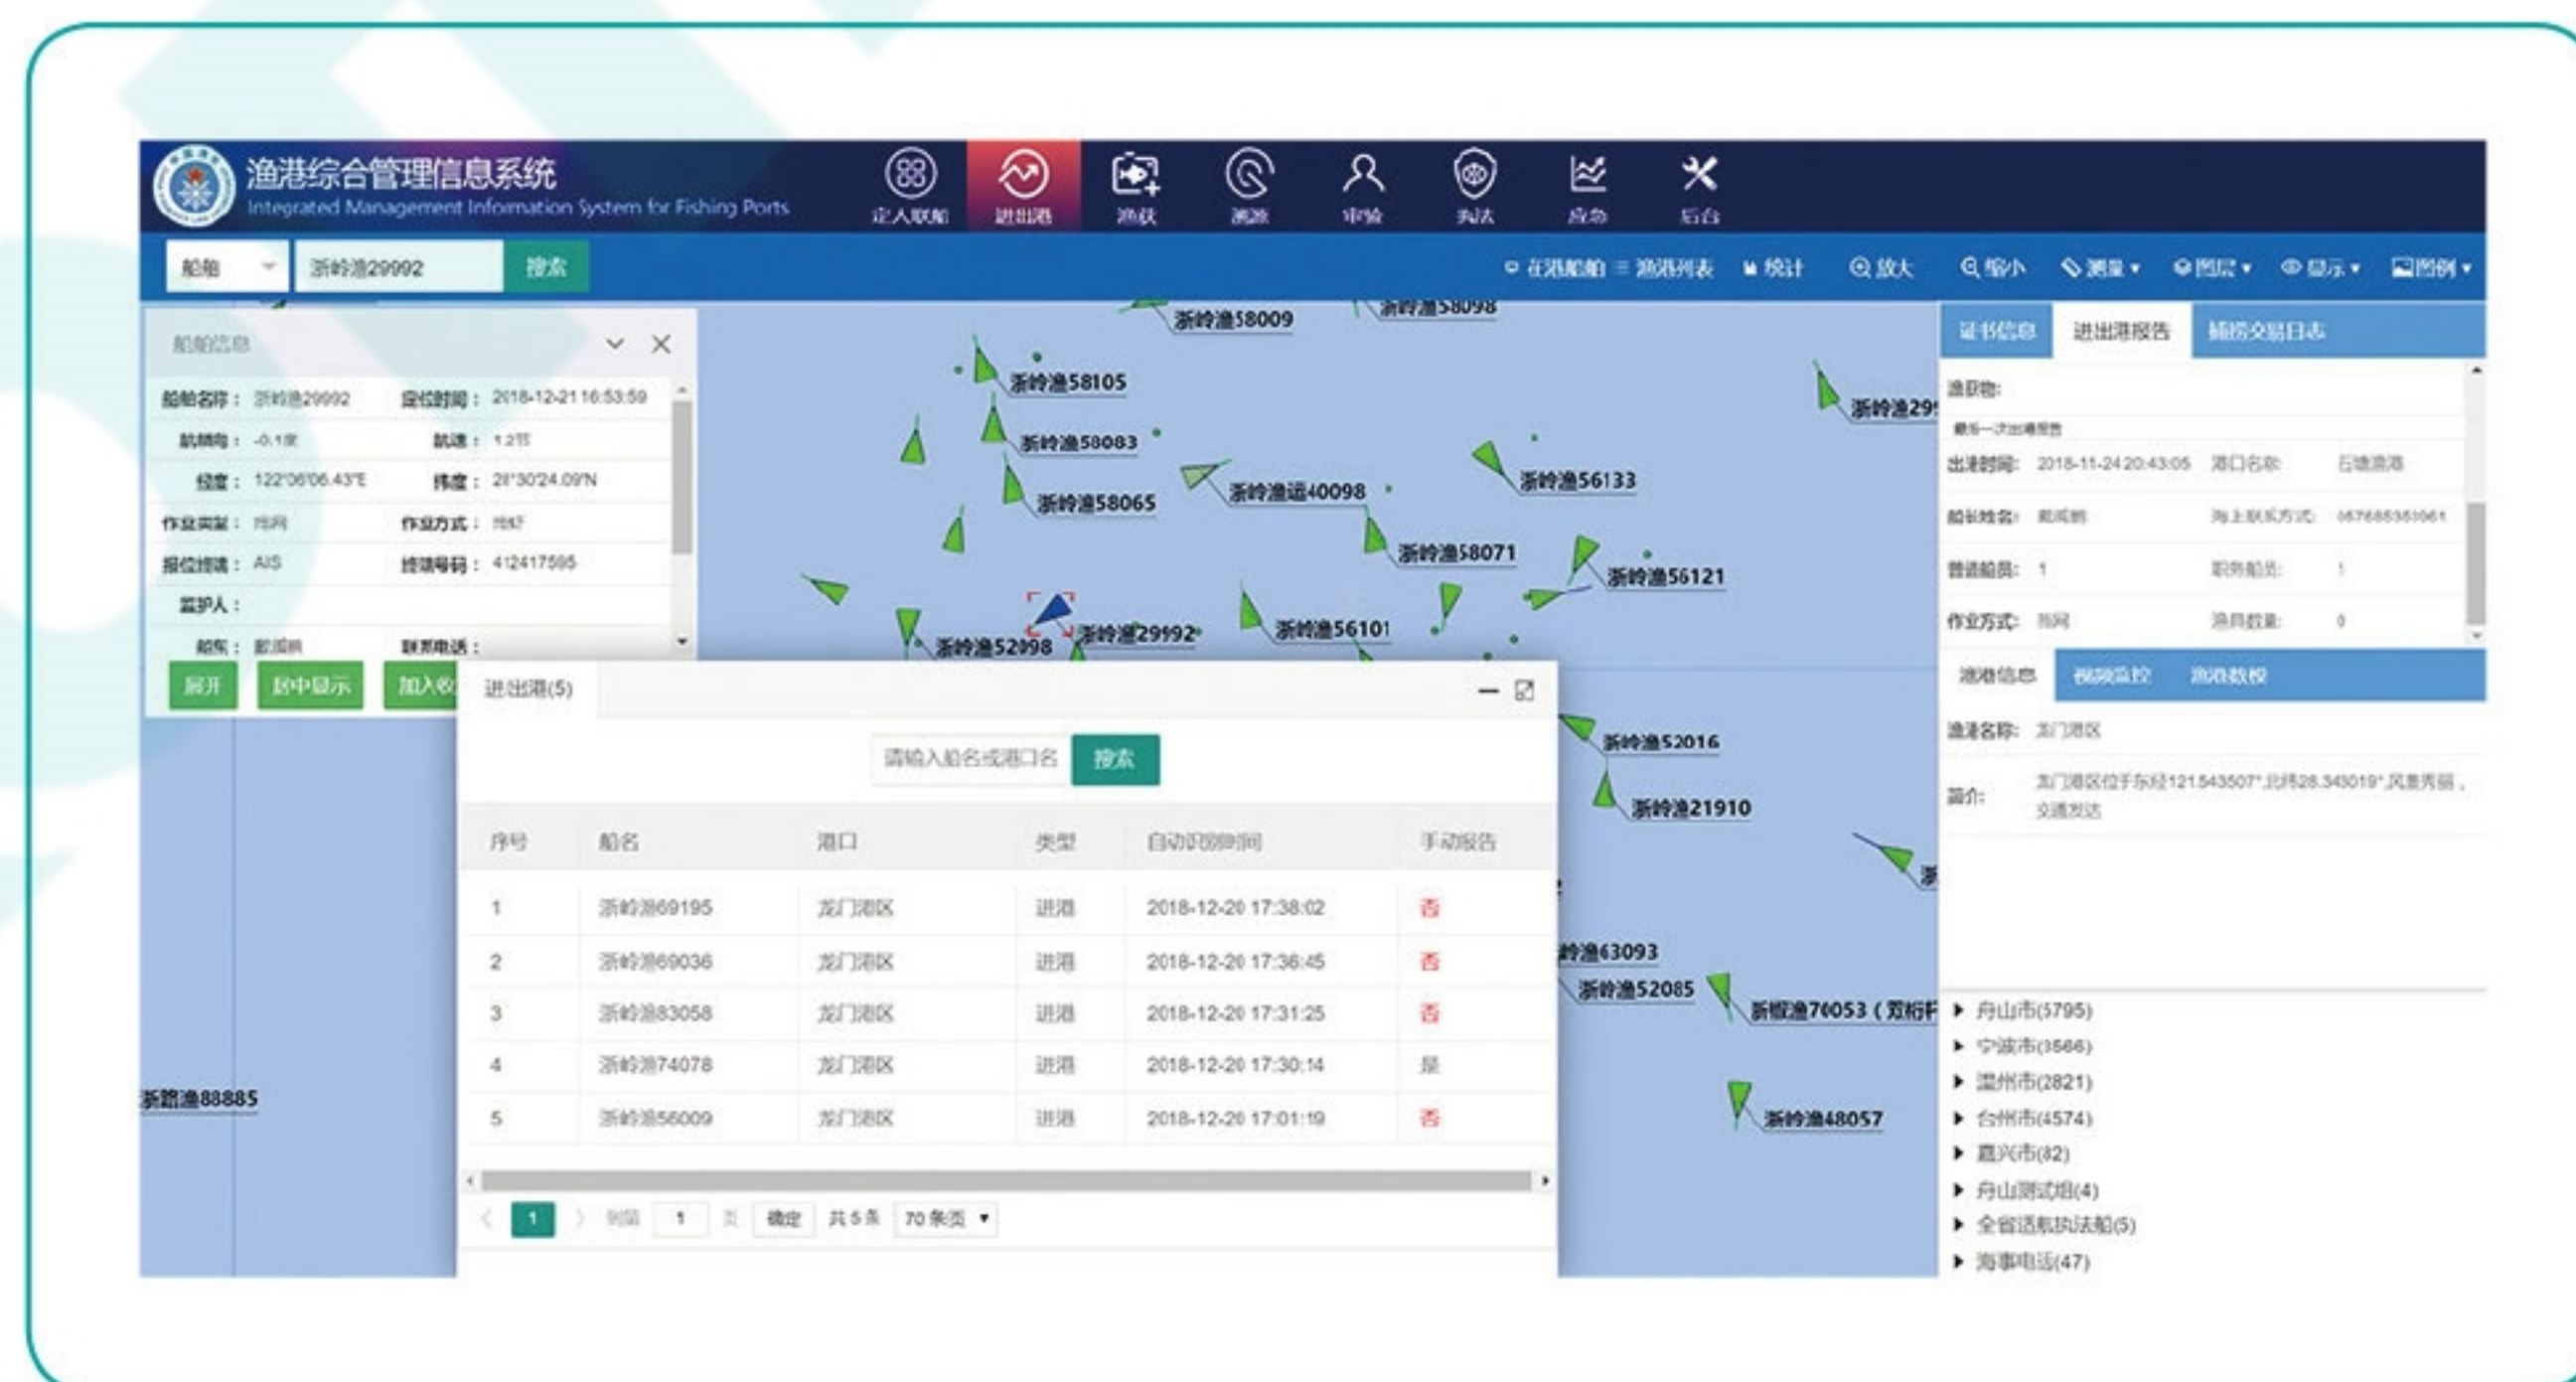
渔港综合管理信息系统
Integrated Management Information System for Fishing Ports

定人联船 进出港 渔获 溯源 审验 执法 应急 后台

船舶 浙岭渔29992 搜索

在港船舶 港港列表 统计 放大 缩小 测量 图层 显示 图例

船舶信息

船舶名称：浙岭渔29992 定位时间：2018-12-21 16:53:59
航艏向：-0.1度 航速：1.2节
经度：122°06'06.43"E 纬度：28°30'24.09"N
作业类型：拖网 作业方式：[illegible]
报位终端：AIS 终端号码：412417595
监护人：
船东：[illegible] 联系电话：

展开 居中显示 加入收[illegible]

浙岭渔58009 浙岭渔58098 浙岭渔58105 浙岭渔58083 浙岭渔58065 浙岭渔运40098 浙岭渔56133 浙岭渔58071 浙岭渔56121 浙岭渔29992 浙岭渔52998 浙岭渔56101 浙岭渔29 浙岭渔52016 浙岭渔21910 岭渔63093 浙岭渔52085 浙椒渔70053（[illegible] 浙岭渔48057 浙路渔88885

进出港(5)

请输入船名或港口名 搜索

| 序号 | 船名 | 港口 | 类型 | 自动识别时间 | 手动报告 |
|---|---|---|---|---|---|
| 1 | 浙岭渔69195 | 龙门港区 | 进港 | 2018-12-20 17:38:02 | 否 |
| 2 | 浙岭渔69036 | 龙门港区 | 进港 | 2018-12-20 17:36:45 | 否 |
| 3 | 浙岭渔83058 | 龙门港区 | 进港 | 2018-12-20 17:31:25 | 否 |
| 4 | 浙岭渔74078 | 龙门港区 | 进港 | 2018-12-20 17:30:14 | 是 |
| 5 | 浙岭渔56009 | 龙门港区 | 进港 | 2018-12-20 17:01:19 | 否 |

1 到第 1 页 确定 共5条 70条/页

证书信息 进出港报告 捕捞交易日志
渔获物：
最后一次出港报告
出港时间：2018-11-24 20:43:05 港口名称：石塘渔港
船长姓名：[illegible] 海上联系方式：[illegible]
普通船员：1 职务船员：1
作业方式：拖网 渔网数量：0

渔港信息 视频监控 渔港数据
渔港名称：龙门港区
简介：龙门港区位于东经121.543507°,北纬28.343019°,风景秀丽，交通发达

舟山市(5795)
宁波市(3566)
温州市(2821)
台州市(4574)
嘉兴市(82)
舟山测试组(4)
全省执法船(5)
海事电话(47)